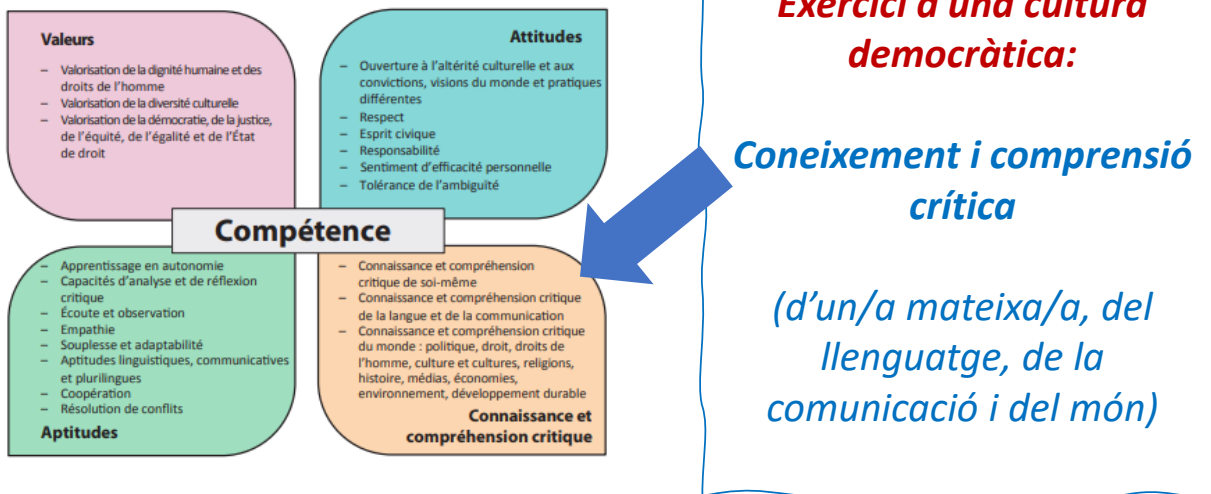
Valeurs

– Valorisation de la dignité humaine et des droits de l'homme
– Valorisation de la diversité culturelle
– Valorisation de la démocratie, de la justice, de l'équité, de l'égalité et de l'État de droit

Attitudes

– Ouverture à l'altérité culturelle et aux convictions, visions du monde et pratiques différentes
– Respect
– Esprit civique
– Responsabilité
– Sentiment d'efficacité personnelle
– Tolérance de l'ambiguïté

Compétence

– Apprentissage en autonomie
– Capacités d'analyse et de réflexion critique
– Écoute et observation
– Empathie
– Souplesse et adaptabilité
– Aptitudes linguistiques, communicatives et plurilingues
– Coopération
– Résolution de conflits

Aptitudes

– Connaissance et compréhension critique de soi-même
– Connaissance et compréhension critique de la langue et de la communication
– Connaissance et compréhension critique du monde : politique, droit, droits de l'homme, culture et cultures, religions, histoire, médias, économies, environnement, développement durable

Connaissance et compréhension critique

Exercici a una cultura democràtica:

Coneixement i comprensió crítica

(d'un/a mateixa/a, del llenguatge, de la comunicació i del món)